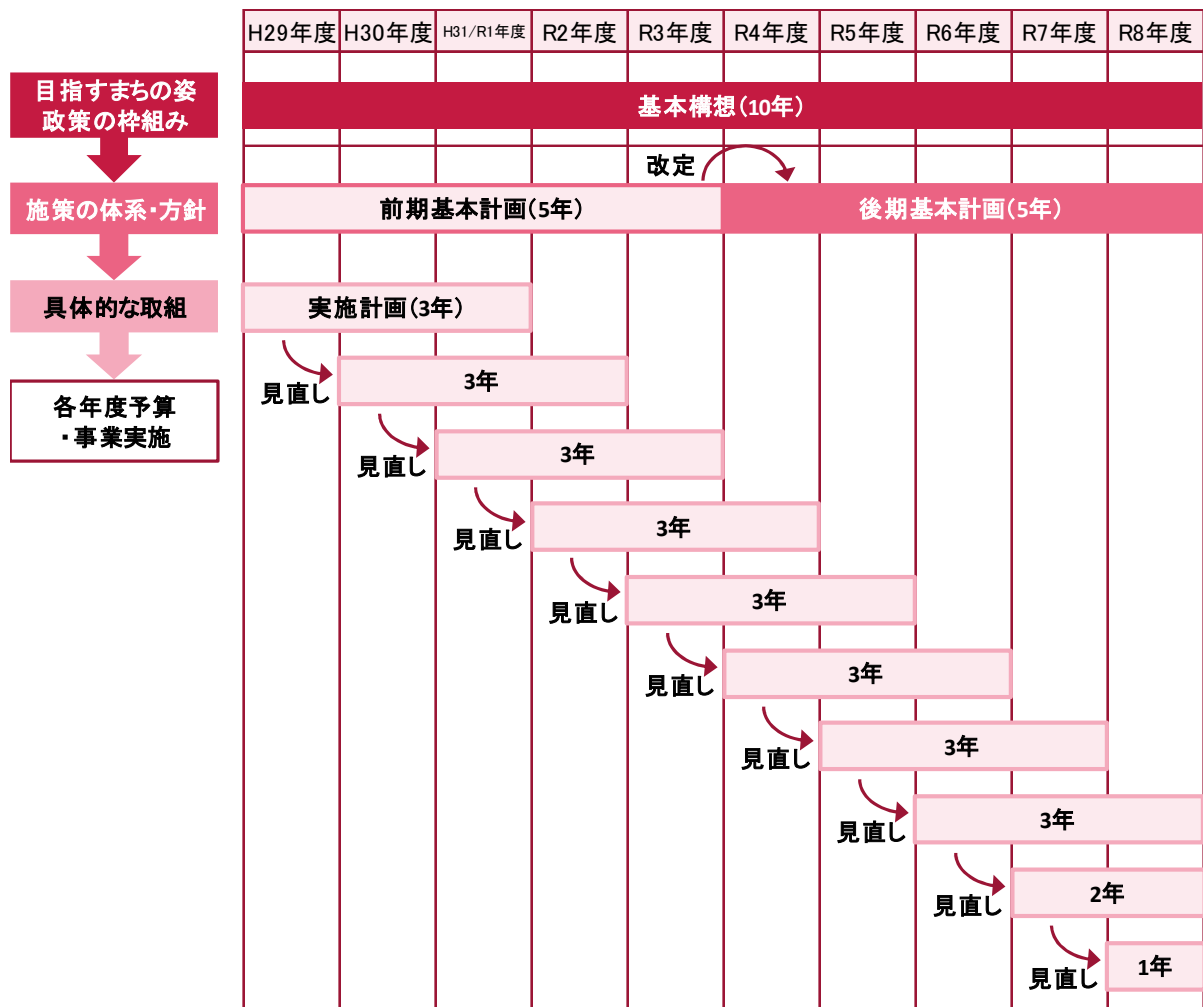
| H29年度 | H30年度 | H31/R1年度 | R2年度 | R3年度 | R4年度 | R5年度 | R6年度 | R7年度 | R8年度 |
|---|---|---|---|---|---|---|---|---|---|

目指すまちの姿
政策の枠組み

基本構想（10年）

改定

施策の体系・方針

前期基本計画（5年）

後期基本計画（5年）

具体的な取組

実施計画（3年）

各年度予算
・事業実施

見直し
3年

見直し
3年

見直し
3年

見直し
3年

見直し
3年

見直し
3年

見直し
3年

見直し
2年

見直し
1年